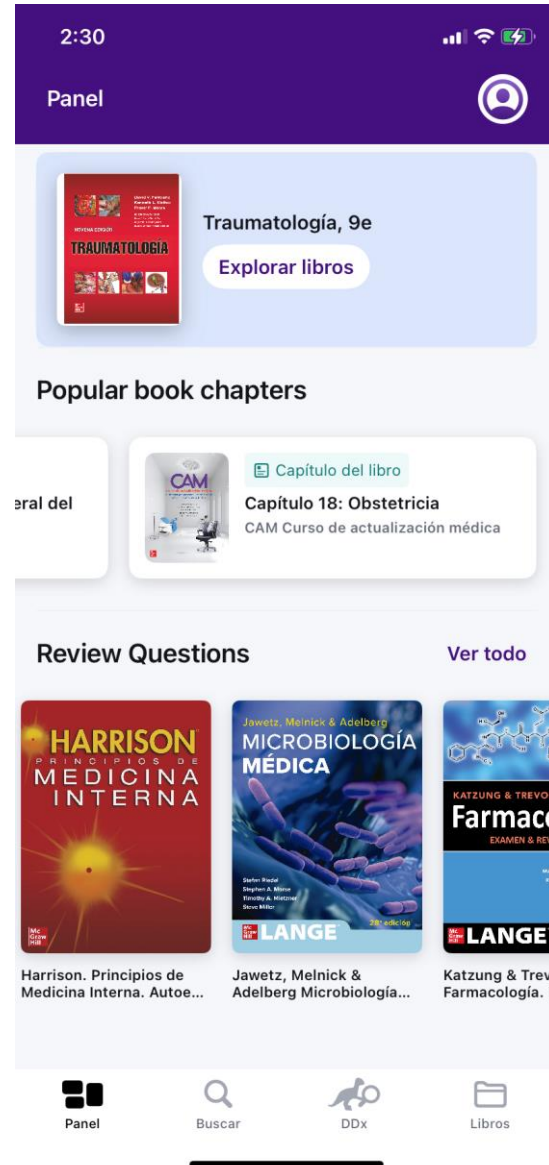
2:30

Panel

TRAUMATOLOGÍA

Traumatología, 9e

Explorar libros

Popular book chapters

eral del

CAM

Capítulo del libro

Capítulo 18: Obstetricia

CAM Curso de actualización médica

Review Questions

Ver todo

HARRISON PRINCIPIOS DE MEDICINA INTERNA

Jawetz, Melnick & Adelberg MICROBIOLOGÍA MÉDICA

Stefan Riedel
Stephen A. Morse
Timothy A. Mietzner
Steve Miller

28ª edición

LANGE

KATZUNG & TREVO

Farmac

EXAMEN & RE

LANGE

Harrison. Principios de Medicina Interna. Autoe...

Jawetz, Melnick & Adelberg Microbiología...

Katzung & Trev Farmacología.

Panel

Buscar

DDx

Libros